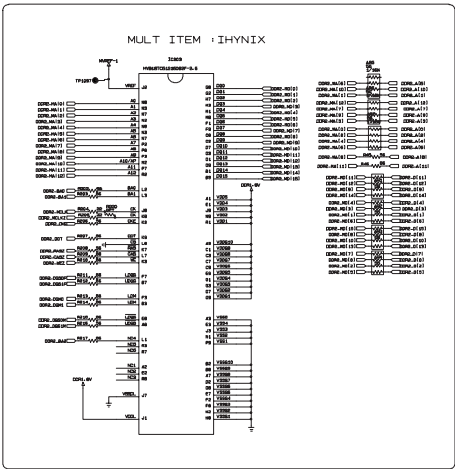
MULT ITEM : IHYNIX

DDR2_MA(0)
DDR2_MA(1)
DDR2_MA(2)
DDR2_MA(3)
DDR2_MA(4)
DDR2_MA(5)
DDR2_MA(6)
DDR2_MA(7)
DDR2_MA(8)
DDR2_MA(9)
DDR2_MA(10)
DDR2_MA(11)
DDR2_MA(12)

DDR2_BA0
DDR2_BA1

DDR2_MCLK
DDR2_MCLK
DDR2_CKE

DDR2_ODT

DDR2_RAS
DDR2_CAS
DDR2_WE

DDR2_DQS0
DDR2_DQS1

DDR2_DQM0
DDR2_DQM1

DDR1.8V

DDR2_MD(0)
DDR2_MD(1)
DDR2_MD(2)
DDR2_MD(3)
DDR2_MD(4)
DDR2_MD(5)
DDR2_MD(6)
DDR2_MD(7)
DDR2_MD(8)
DDR2_MD(9)
DDR2_MD(10)
DDR2_MD(11)
DDR2_MD(12)
DDR2_MD(13)
DDR2_MD(14)
DDR2_MD(15)

DDR1.8V

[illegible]